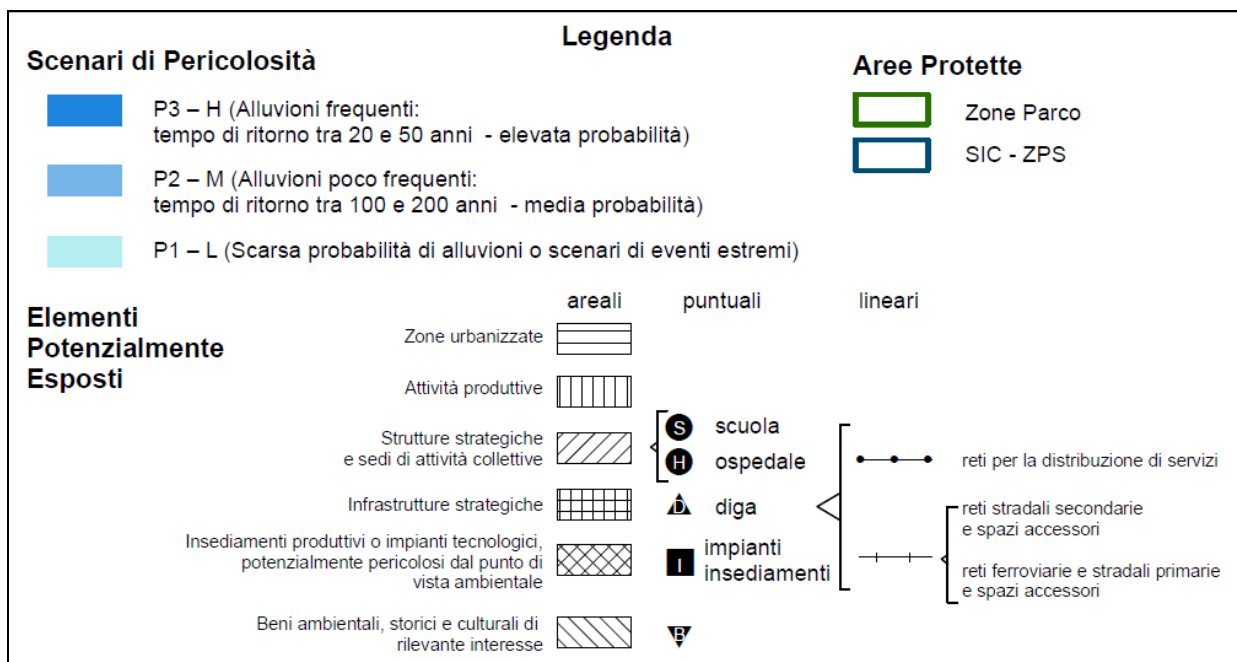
Legenda

Scenari di Pericolosità

P3 – H (Alluvioni frequenti: tempo di ritorno tra 20 e 50 anni - elevata probabilità)

P2 – M (Alluvioni poco frequenti: tempo di ritorno tra 100 e 200 anni - media probabilità)

P1 – L (Scarsa probabilità di alluvioni o scenari di eventi estremi)

Aree Protette

Zone Parco

SIC - ZPS

Elementi Potenzialmente Esposti

areali

puntuali

lineari

Zone urbanizzate

Attività produttive

Strutture strategiche e sedi di attività collettive

S scuola

H ospedale

reti per la distribuzione di servizi

Infrastrutture strategiche

D diga

reti stradali secondarie e spazi accessori

Insediamenti produttivi o impianti tecnologici, potenzialmente pericolosi dal punto di vista ambientale

I impianti insediamenti

reti ferroviarie e stradali primarie e spazi accessori

Beni ambientali, storici e culturali di rilevante interesse

B